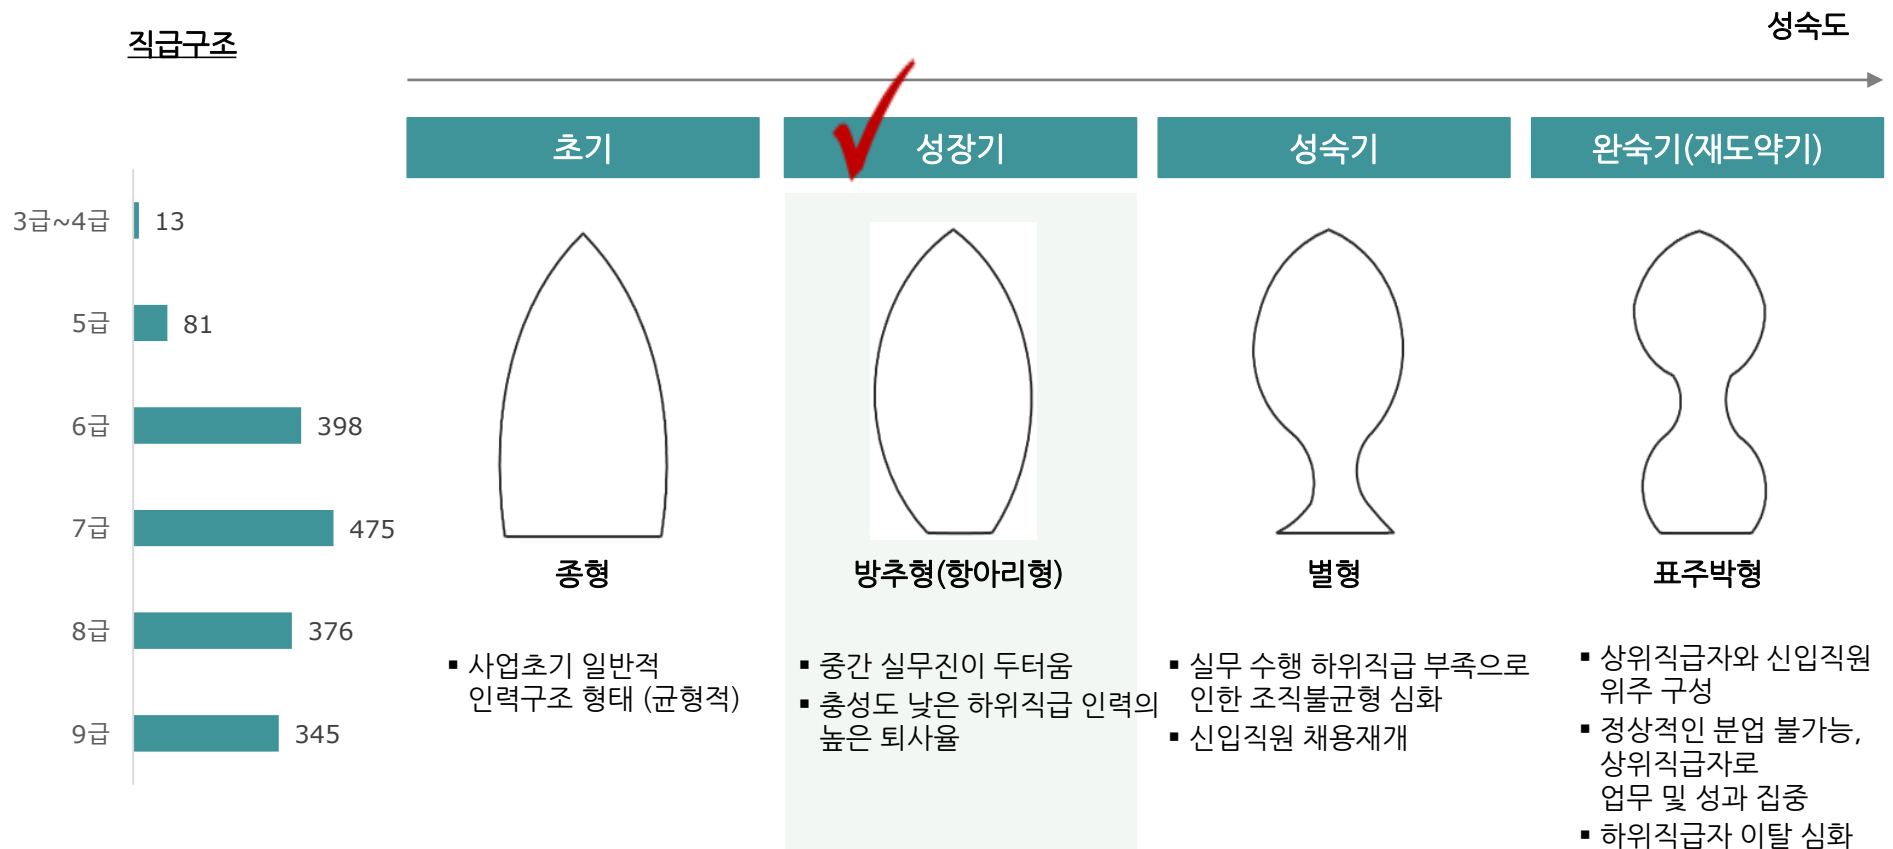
직급구조

성숙도

| 직급 | 인원 |
|---|---|
| 3급~4급 | 13 |
| 5급 | 81 |
| 6급 | 398 |
| 7급 | 475 |
| 8급 | 376 |
| 9급 | 345 |

초기

성장기

성숙기

완숙기(재도약기)

종형

방추형(항아리형)

별형

표주박형

▪ 사업초기 일반적 인력구조 형태 (균형적)

▪ 중간 실무진이 두터움

▪ 충성도 낮은 하위직급 인력의 높은 퇴사율

▪ 실무 수행 하위직급 부족으로 인한 조직불균형 심화

▪ 신입직원 채용재개

▪ 상위직급자와 신입직원 위주 구성

▪ 정상적인 분업 불가능, 상위직급자로 업무 및 성과 집중

▪ 하위직급자 이탈 심화